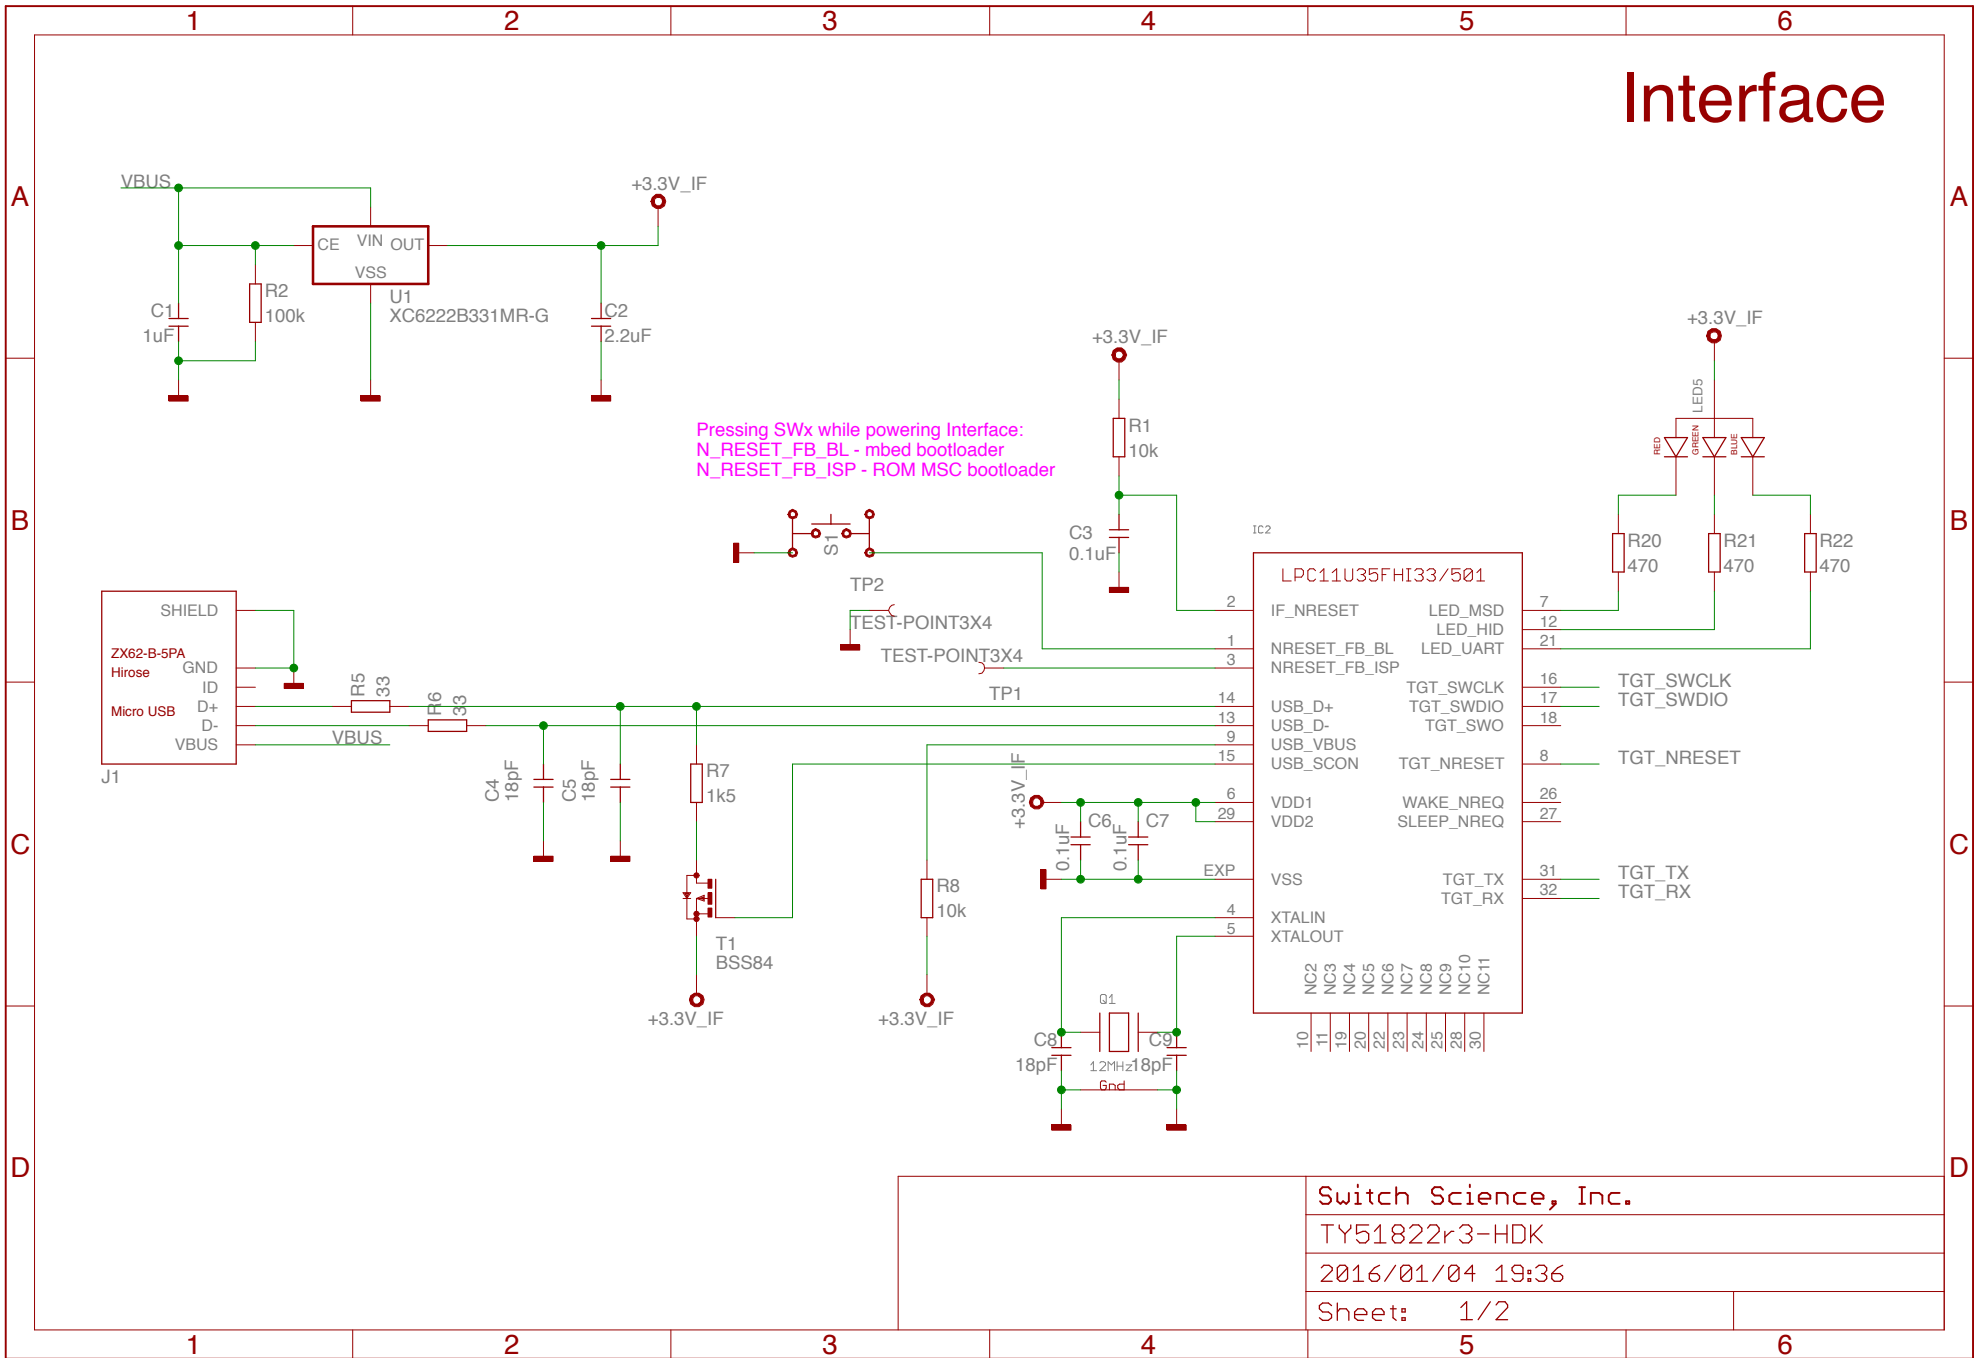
1 2 3 4 5 6

A

B

C

D

Interface

VBUS

CE VIN OUT
VSS

+3.3V_IF

C1
1uF

R2
100k

U1
XC6222B331MR-G

C2
2.2uF

+3.3V_IF

R1
10k

C3
0.1uF

+3.3V_IF

LED5

RED GREEN BLUE

Pressing SWx while powering Interface:
N_RESET_FB_BL - mbed bootloader
N_RESET_FB_ISP - ROM MSC bootloader

S1

TP2

TEST-POINT3X4

TEST-POINT3X4

TP1

IC2

LPC11U35FHI33/501

R20
470

R21
470

R22
470

SHIELD

ZX62-B-5PA
Hirose

Micro USB

GND
ID
D+
D-
VBUS

J1

R5 33

R6 33

VBUS

C4 18pF

C5 18pF

R7
1k5

T1
BSS84

+3.3V_IF

R8
10k

+3.3V_IF

+3.3V_IF

0.1uF C6

0.1uF C7

2 IF_NRESET
1 NRESET_FB_BL
3 NRESET_FB_ISP
14 USB_D+
13 USB_D-
9 USB_VBUS
15 USB_SCON
6 VDD1
29 VDD2
EXP VSS
4 XTALIN
5 XTALOUT

LED_MSD 7
LED_HID 12
LED_UART 21
TGT_SWCLK 16
TGT_SWDIO 17
TGT_SWO 18
TGT_NRESET 8
WAKE_NREQ 26
SLEEP_NREQ 27
TGT_TX 31
TGT_RX 32

NC2 NC3 NC4 NC5 NC6 NC7 NC8 NC9 NC10 NC11

10 11 19 20 22 23 24 25 28 30

TGT_SWCLK
TGT_SWDIO

TGT_NRESET

TGT_TX
TGT_RX

Q1

C8
18pF

12MHz

C9
18pF

Gnd

Switch Science, Inc.
TY51822r3-HDK
2016/01/04 19:36
Sheet: 1/2